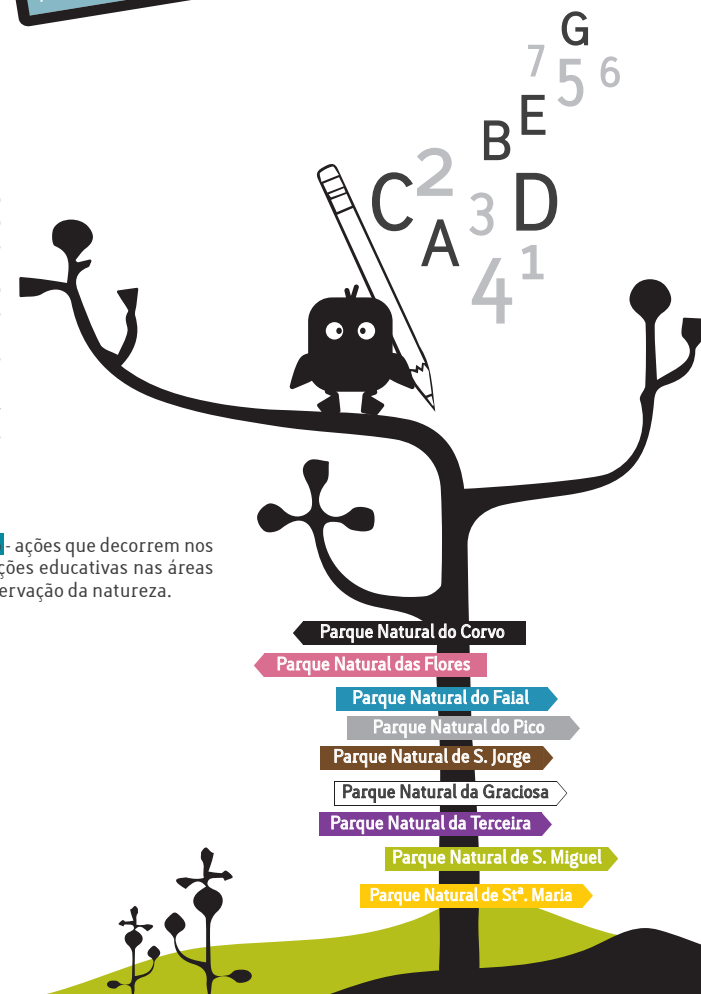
G
7
5
6
E
B
C
2
3
D
A
4
1

- ações que decorrem nos
ções educativas nas áreas
ervação da natureza.

Parque Natural do Corvo
Parque Natural das Flores
Parque Natural do Faial
Parque Natural do Pico
Parque Natural de S. Jorge
Parque Natural da Graciosa
Parque Natural da Terceira
Parque Natural de S. Miguel
Parque Natural de Stª. Maria